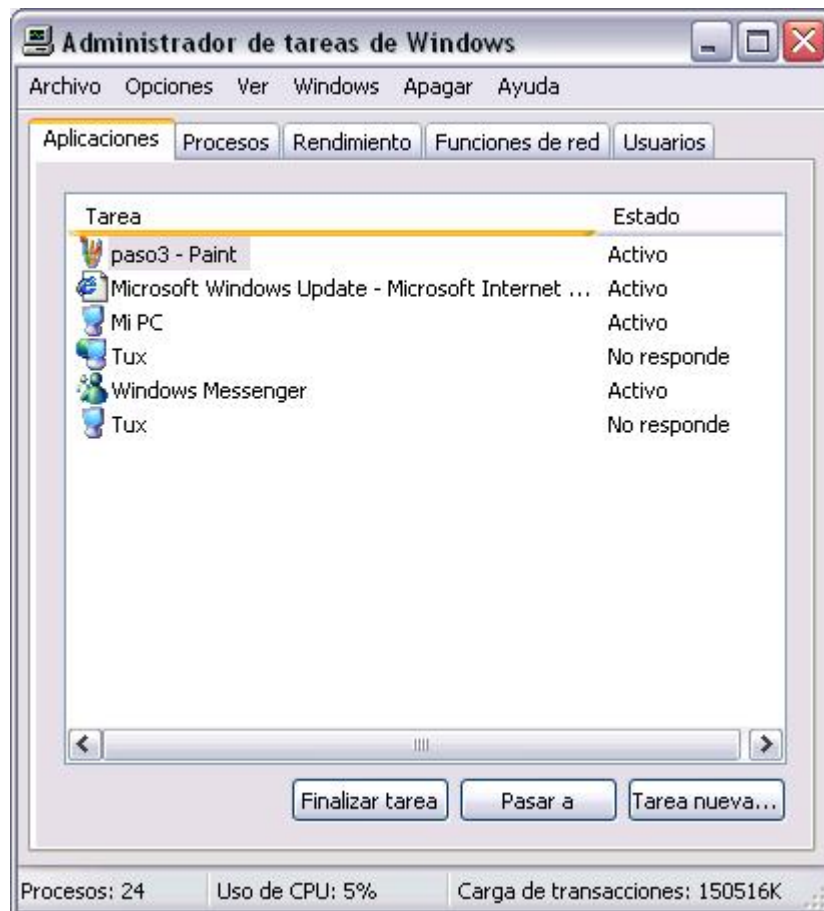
Administrador de tareas de Windows

Archivo Opciones Ver Windows Apagar Ayuda

Aplicaciones Procesos Rendimiento Funciones de red Usuarios

| Tarea | Estado |
|---|---|
| paso3 - Paint | Activo |
| Microsoft Windows Update - Microsoft Internet ... | Activo |
| Mi PC | Activo |
| Tux | No responde |
| Windows Messenger | Activo |
| Tux | No responde |

Finalizar tarea Pasar a Tarea nueva...

Procesos: 24 Uso de CPU: 5% Carga de transacciones: 150516K